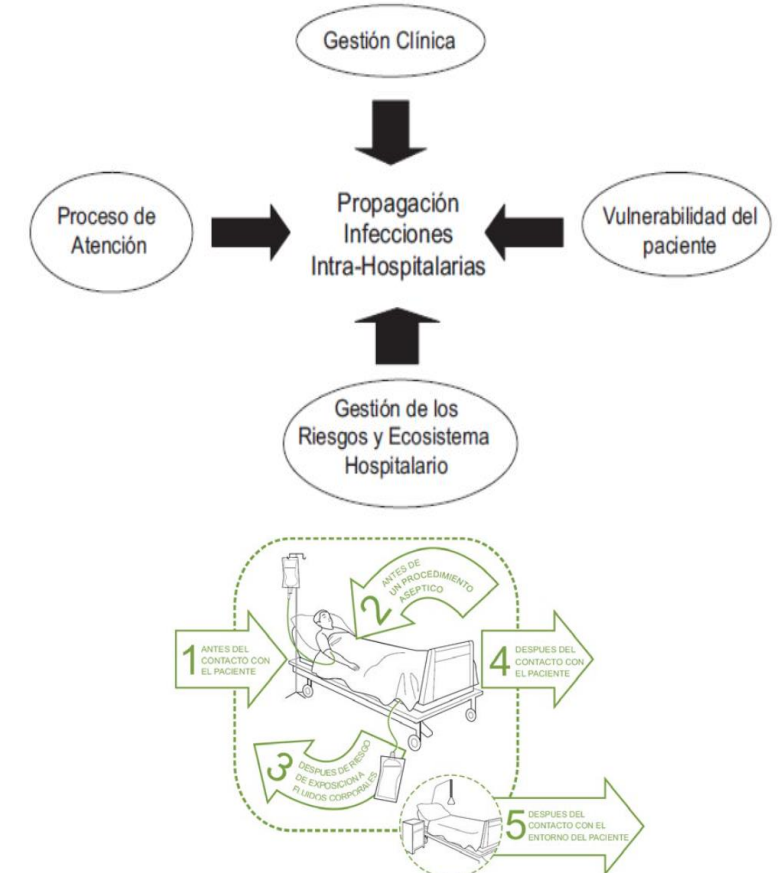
Gestión Clínica

Proceso de Atención

Propagación Infecciones Intra-Hospitalarias

Vulnerabilidad del paciente

Gestión de los Riesgos y Ecosistema Hospitalario

1 ANTES DEL CONTACTO CON EL PACIENTE

2 ANTES DE UN PROCEDIMIENTO ASEPTICO

3 DESPUES DEL RIESGO DE EXPOSICION A FLUIDOS CORPORALES

4 DESPUES DEL CONTACTO CON EL PACIENTE

5 DESPUES DEL CONTACTO CON EL ENTORNO DEL PACIENTE